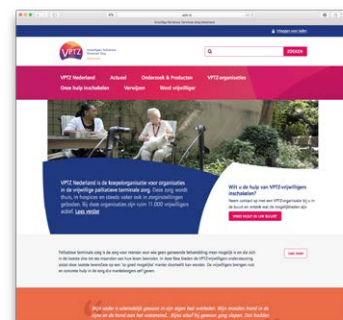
vptz.nl

Vrijwillige Palliatieve Terminale Zorg Nederland

Inloggen voor leden

VPTZ

ZOEKEN

VPTZ Nederland

Actueel

Onderzoek & Producten

VPTZ-organisaties

Onze hulp inschakelen

Verwijzen

Word vrijwilliger

VPTZ Nederland is de koepelorganisatie voor organisaties in de vrijwillige palliatieve terminale zorg. Onze zorg wordt thuis, in hospices en steeds vaker ook in zorginstellingen geboden. Bij deze organisaties zijn ruim 11.000 vrijwilligers actief. Lees verder

Wilt u de hulp van VPTZ-vrijwilligers inschakelen?

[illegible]

VIND HULP IN UW BUURT

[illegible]

Lees meer

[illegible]